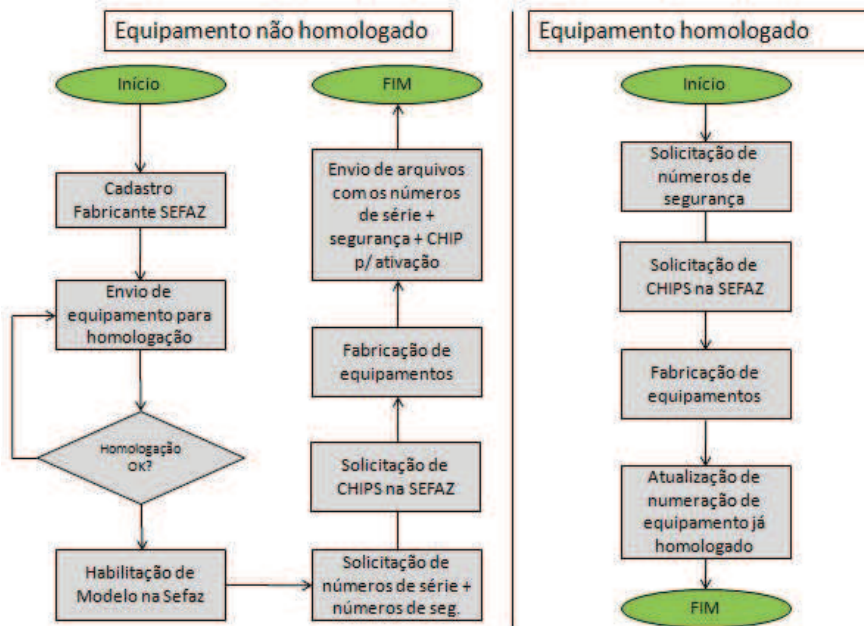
Equipamento não homologado

Início

Cadastro Fabricante SEFAZ

Envio de equipamento para homologação

Homologação OK?

Habilitação de Modelo na Sefaz

Solicitação de números de série + números de seg.

Solicitação de CHIPS na SEFAZ

Fabricação de equipamentos

Envio de arquivos com os números de série + segurança + CHIP p/ ativação

FIM

Equipamento homologado

Início

Solicitação de números de segurança

Solicitação de CHIPS na SEFAZ

Fabricação de equipamentos

Atualização de numeração de equipamento já homologado

FIM